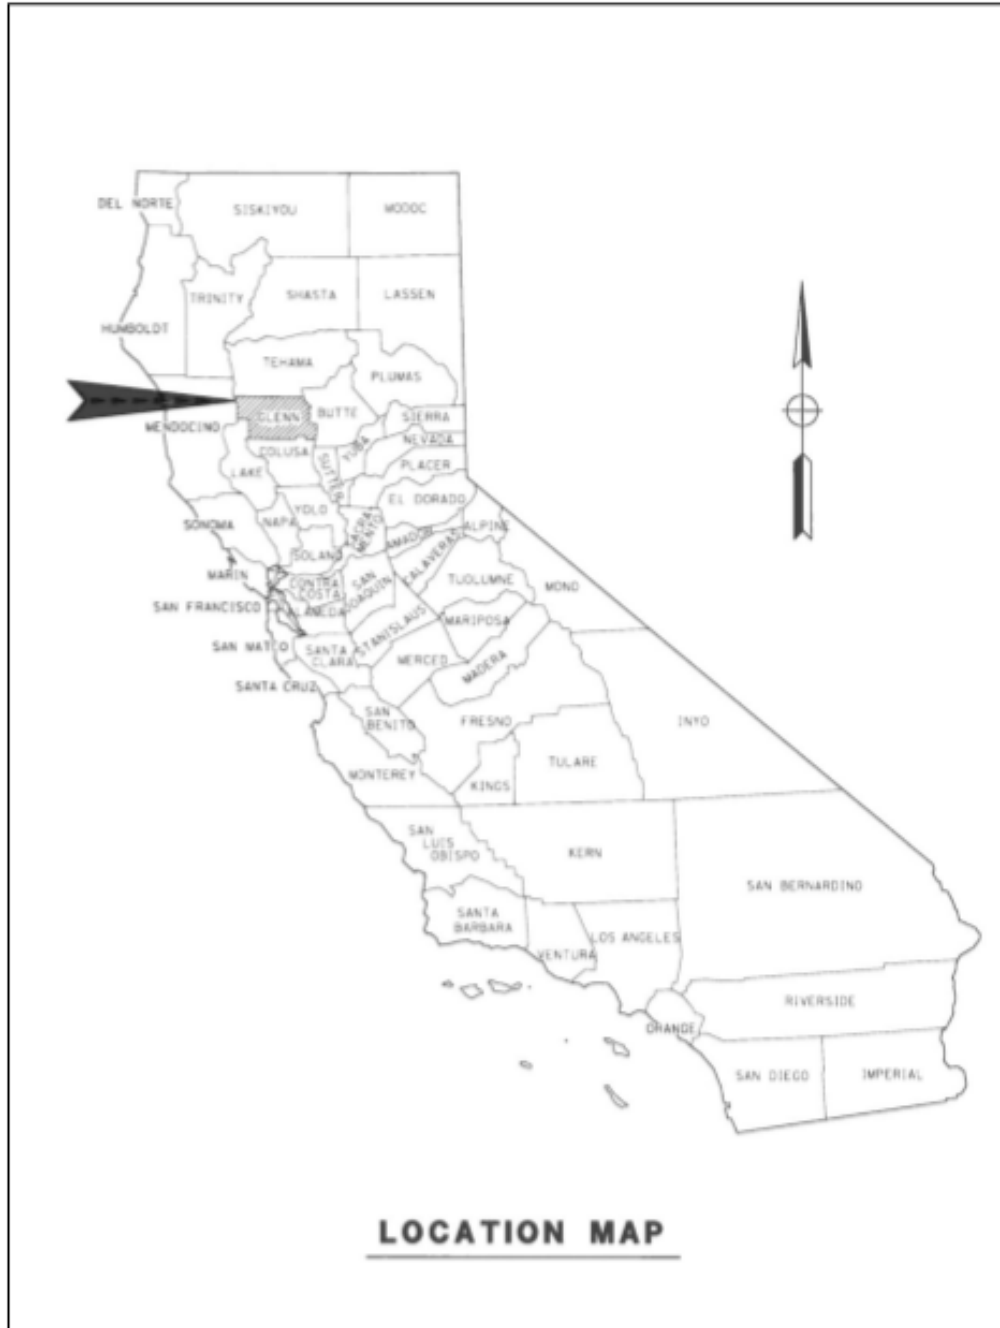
DEL NORTE
SISKIYOU
MODOC
TRINITY
SHASTA
LASSEN
HUMBOLDT
TEHAMA
PLUMAS
GLENN
BUTTE
SIERRA
MENDOCINO
COLUSA
YUBA
NEVADA
SUTTER
PLACER
LAKE
EL DORADO
YOLO
SONOMA
NAPA
SACRAMENTO
ALPINE
AMADOR
SOLANO
CALAVERAS
MARIN
CONTRA COSTA
SAN JOAQUIN
TUOLUMNE
MONO
SAN FRANCISCO
ALAMEDA
STANISLAUS
MARIPOSA
SAN MATEO
SANTA CLARA
MERCED
MADERA
SANTA CRUZ
SAN BENITO
FRESNO
INYO
MONTEREY
TULARE
KINGS
SAN LUIS OBISPO
KERN
SAN BERNARDINO
SANTA BARBARA
LOS ANGELES
VENTURA
RIVERSIDE
ORANGE
SAN DIEGO
IMPERIAL

LOCATION MAP